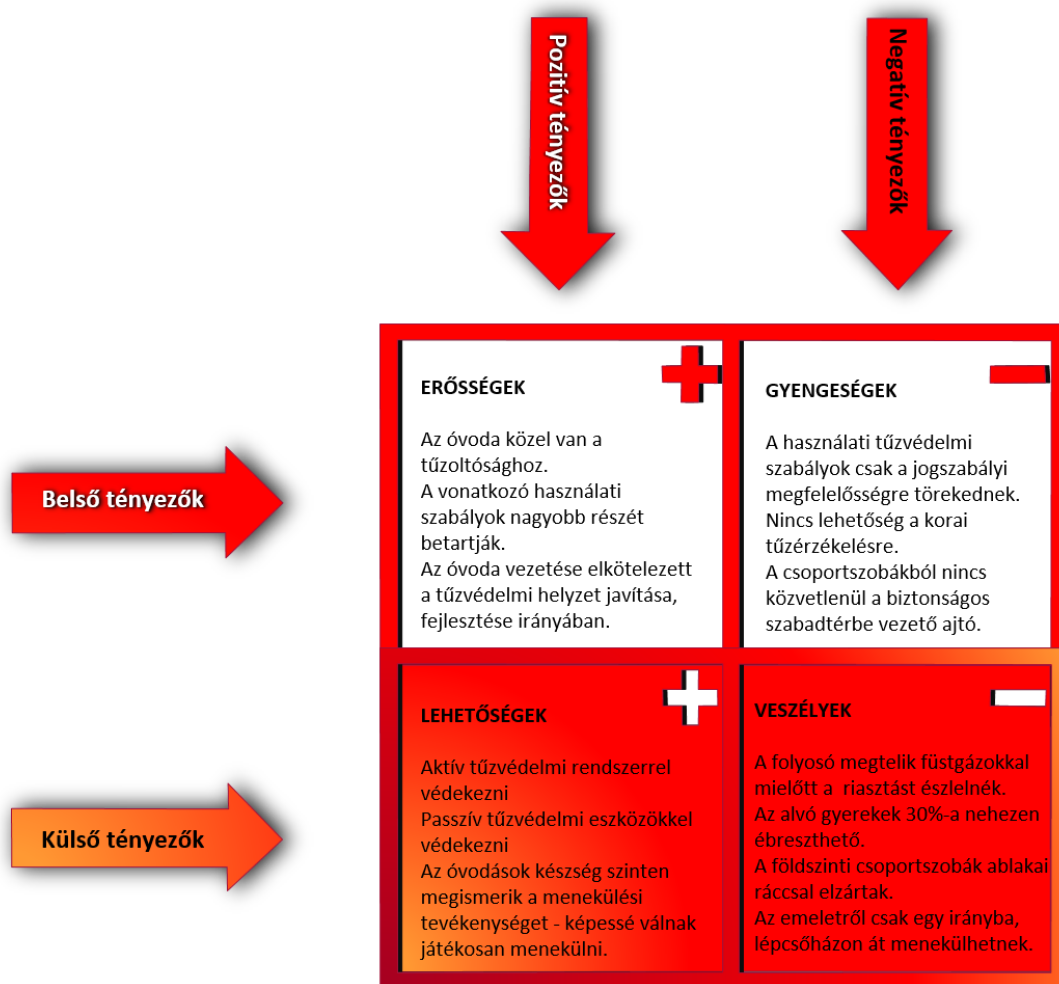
Pozitív tényezők

Negatív tényezők

Belső tényezők

Külső tényezők

ERŐSSÉGEK

Az óvoda közel van a tűzoltósághoz.
A vonatkozó használati szabályok nagyobb részét betartják.
Az óvoda vezetése elkötelezett a tűzvédelmi helyzet javítása, fejlesztése irányában.

GYENGESÉGEK

A használati tűzvédelmi szabályok csak a jogszabályi megfelelősségre törekednek.
Nincs lehetőség a korai tűzérzékelésre.
A csoportszobákból nincs közvetlenül a biztonságos szabadtérbe vezető ajtó.

LEHETŐSÉGEK

Aktív tűzvédelmi rendszerrel védekezni
Passzív tűzvédelmi eszközökkel védekezni
Az óvodások készség szinten megismerik a menekülési tevékenységet - képessé válnak játékosan menekülni.

VESZÉLYEK

A folyosó megtelik füstgázokkal mielőtt a riasztást észlelnék.
Az alvó gyerekek 30%-a nehezen ébreszthető.
A földszinti csoportszobák ablakai ráccsal elzártak.
Az emeletről csak egy irányba, lépcsőházon át menekülhetnek.